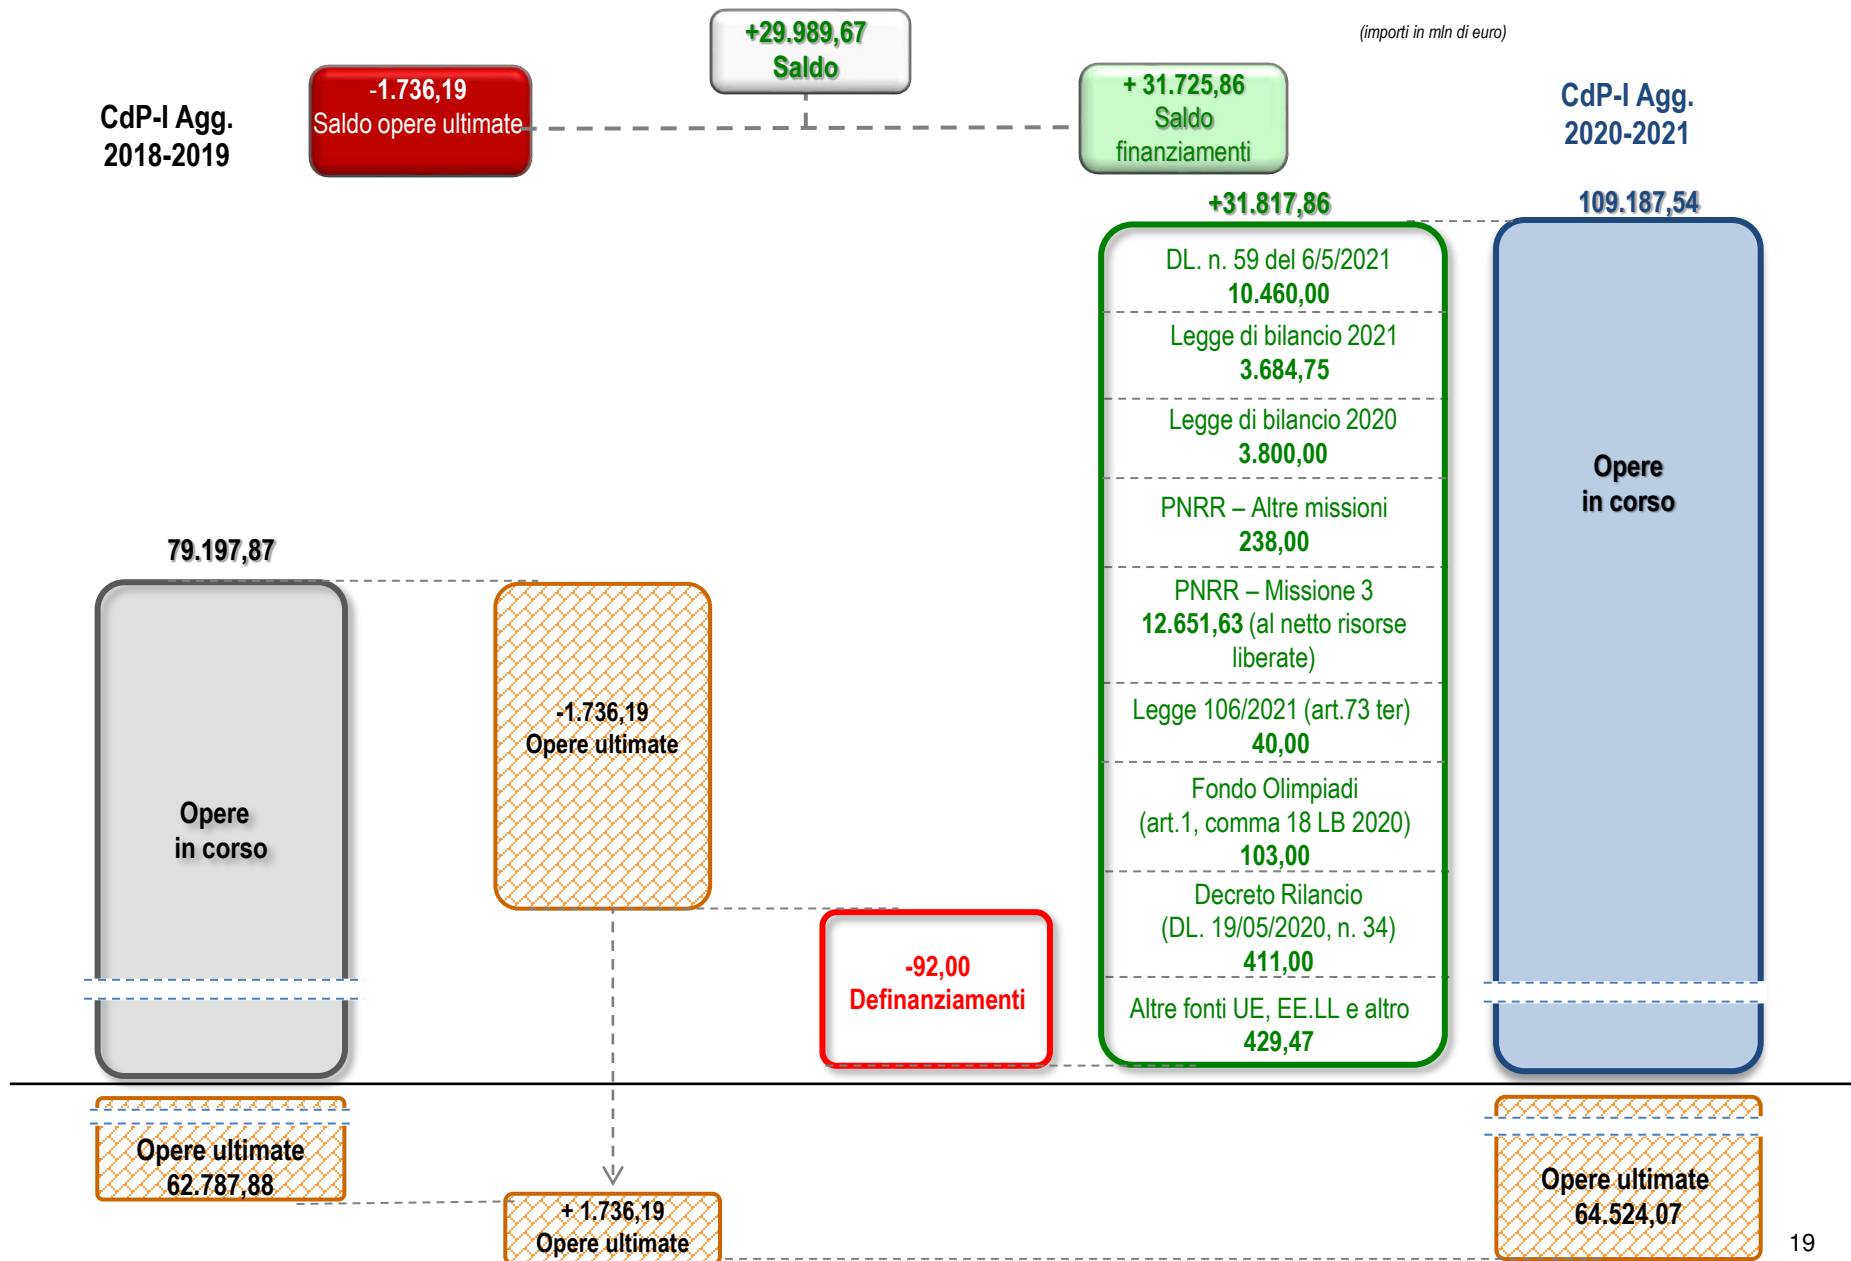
(importi in mln di euro)

+29.989,67
Saldo

CdP-I Agg.
2018-2019

-1.736,19
Saldo opere ultimate

+ 31.725,86
Saldo
finanziamenti

CdP-I Agg.
2020-2021

+31.817,86

109.187,54

DL. n. 59 del 6/5/2021
10.460,00

Legge di bilancio 2021
3.684,75

Legge di bilancio 2020
3.800,00

PNRR – Altre missioni
238,00

PNRR – Missione 3
12.651,63 (al netto risorse liberate)

Legge 106/2021 (art.73 ter)
40,00

Fondo Olimpiadi
(art.1, comma 18 LB 2020)
103,00

Decreto Rilancio
(DL. 19/05/2020, n. 34)
411,00

Altre fonti UE, EE.LL e altro
429,47

Opere
in corso

79.197,87

Opere
in corso

-1.736,19
Opere ultimate

-92,00
Definanziamenti

Opere ultimate
62.787,88

+ 1.736,19
Opere ultimate

Opere ultimate
64.524,07

19